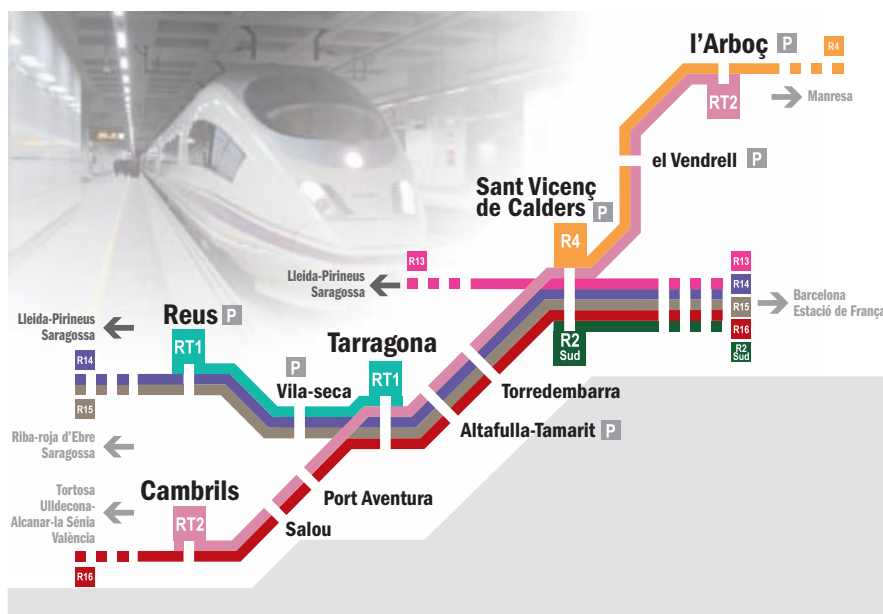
l'Arboç P
R4
RT2
Manresa
el Vendrell P
Sant Vicenç de Calders P
R4
R13
Lleida-Pirineus Saragossa
R13
R14
R15
R16
Barcelona Estació de França
R2 Sud
R2 Sud
Lleida-Pirineus Saragossa
Reus P
RT1
R14
R15
P
Vila-seca
Tarragona
RT1
Torredembarra
Altafulla-Tamarit P
Riba-roja d'Ebre Saragossa
Tortosa Ulldecona-Alcanar-la Sénia València
Cambrils
RT2
Port Aventura
Salou
R16